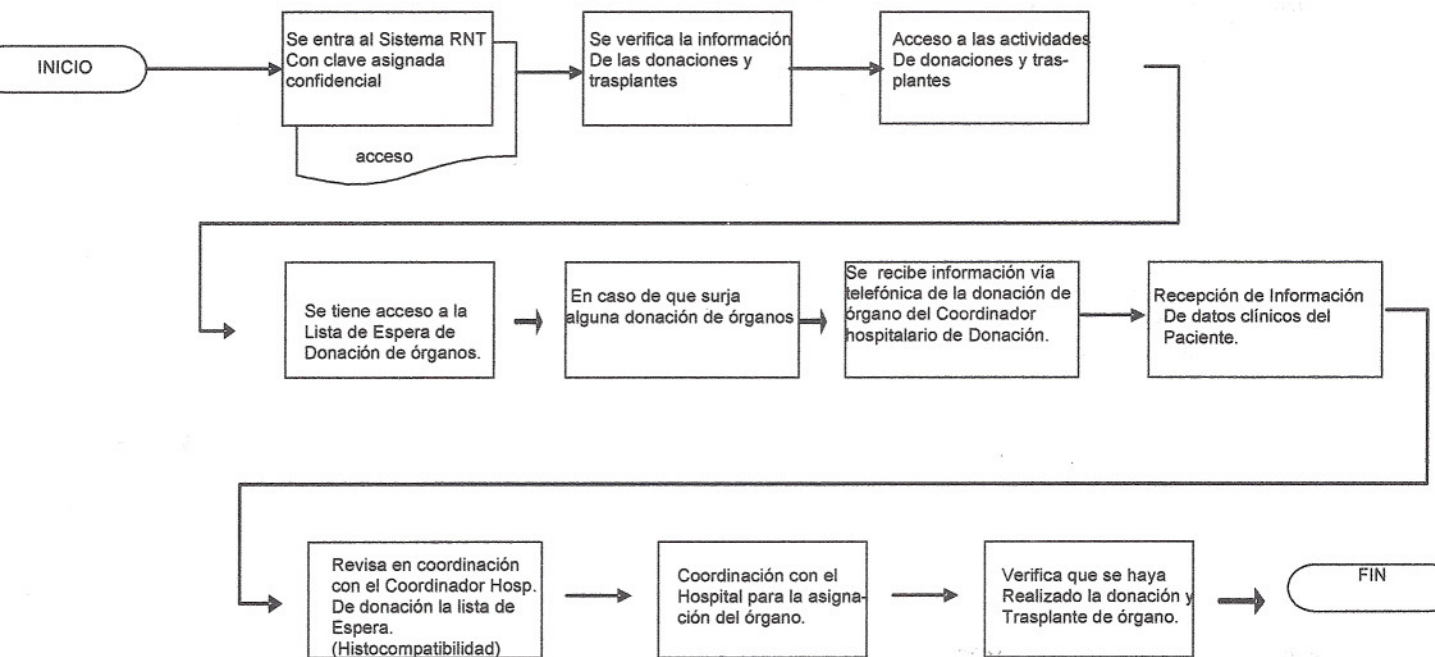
INICIO

Se entra al Sistema RNT Con clave asignada confidencial

acceso

Se verifica la información De las donaciones y trasplantes

Acceso a las actividades De donaciones y trasplantes

Se tiene acceso a la Lista de Espera de Donación de órganos.

En caso de que surja alguna donación de órganos

Se recibe información vía telefónica de la donación de órgano del Coordinador hospitalario de Donación.

Recepción de Información De datos clínicos del Paciente.

Revisa en coordinación con el Coordinador Hosp. De donación la lista de Espera. (Histocompatibilidad)

Coordinación con el Hospital para la asignación del órgano.

Verifica que se haya Realizado la donación y Trasplante de órgano.

FIN